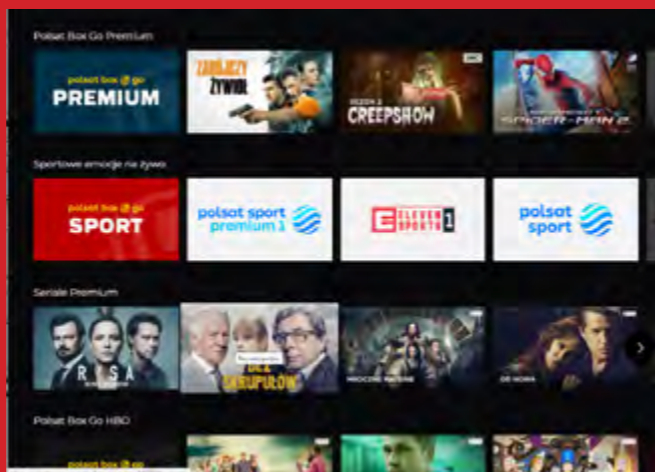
Polsat Box Go Premium

polsat box go
PREMIUM

ZABÓJCZY ŻYWIOŁ

SEZON 2
CREEPSHOW

SPIDER-MAN 2

Sportowe emocje na żywo

polsat box go
SPORT

polsat sport premium 1

ELEVEN SPORTS 1

polsat sport

Seriale Premium

RYSA

BEZ SKRUPUŁÓW

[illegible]

DE NOWA

Polsat Box Go HBO

polsat box go